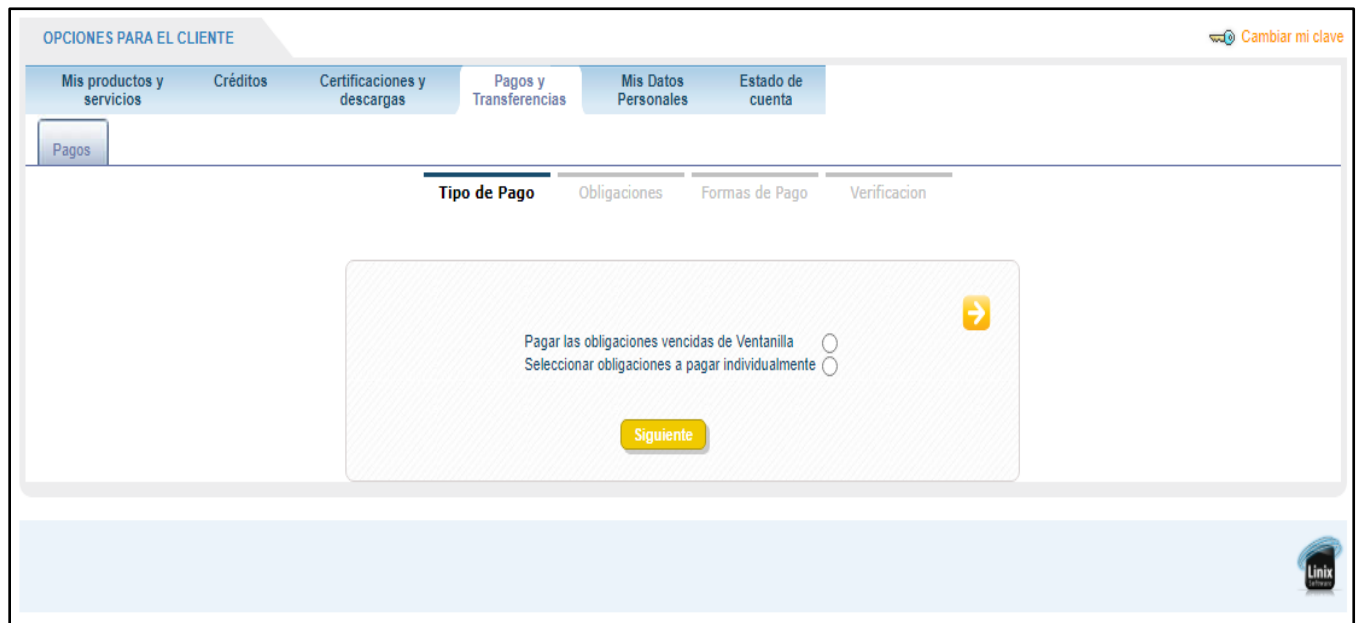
OPCIONES PARA EL CLIENTE

Cambiar mi clave

Mis productos y servicios
Créditos
Certificaciones y descargas
Pagos y Transferencias
Mis Datos Personales
Estado de cuenta

Pagos

Tipo de Pago
Obligaciones
Formas de Pago
Verificacion

Pagar las obligaciones vencidas de Ventanilla
Seleccionar obligaciones a pagar individualmente

Siguiente

Linix
Software